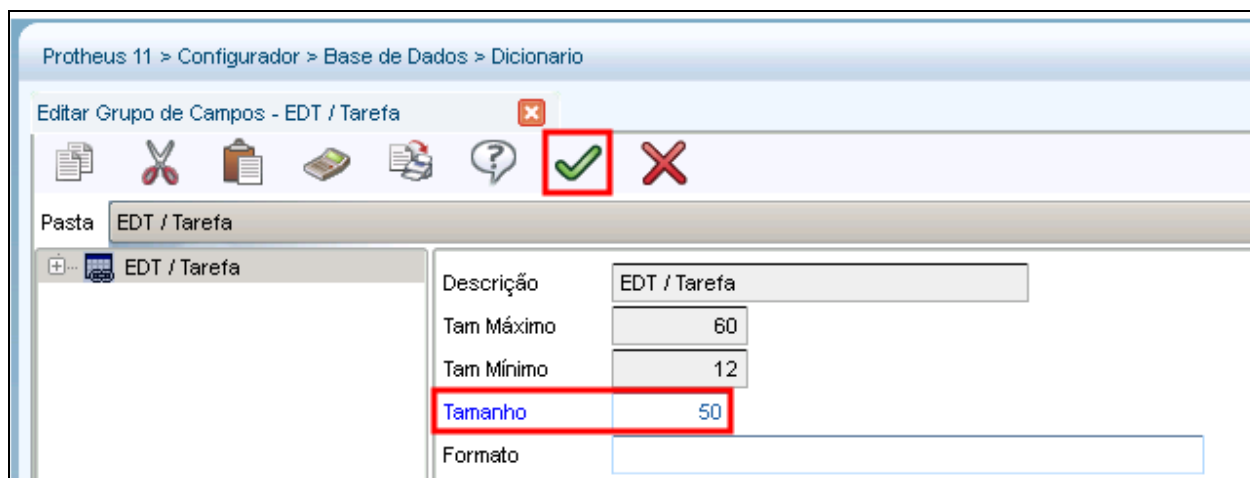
Protheus 11 > Configurador > Base de Dados > Dicionario

Editar Grupo de Campos - EDT / Tarefa

Pasta EDT / Tarefa

EDT / Tarefa

| | |
|---|---|
| Descrição | EDT / Tarefa |
| Tam Máximo | 60 |
| Tam Mínimo | 12 |
| Tamanho | 50 |
| Formato | |